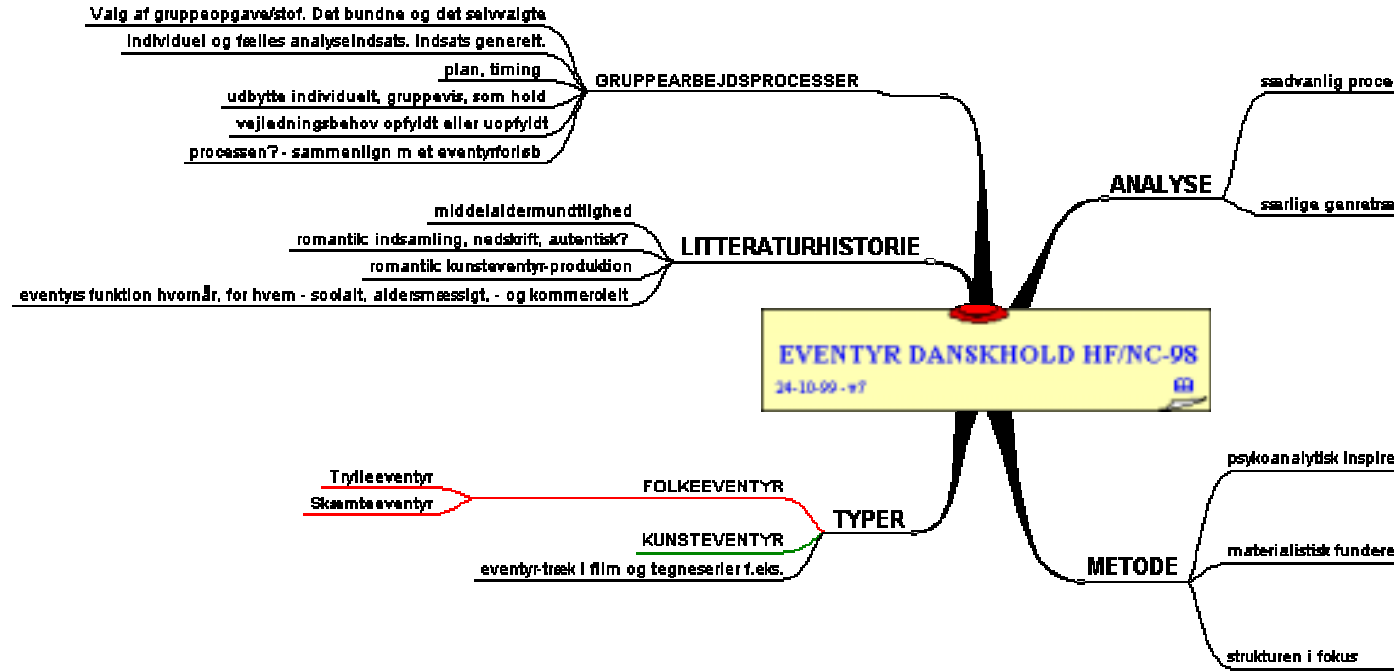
EVENTYR DANSKHOLD HF/NC-98
24-10-99 - v7

GRUPPEARBEJDSPROCESSER
Valg af gruppeopgave/stof. Det bundne og det selvvalgte
Individuel og fælles analyseindsats. Indsats generelt.
plan, timing
udbytte individuelt, gruppevis, som hold
vejledningsbehov opfyldt eller uopfyldt
processen? - sammenlign m et eventyrforløb

LITTERATURHISTORIE
middelaldermundtlighed
romantik: indsamling, nedskrift, autentisk?
romantik: kunsteventyr-produktion
eventyrs funktion hvornår, for hvem - socialt, aldersmæssigt, - og kommercielt

TYPER
FOLKEEVENTYR
Trylleeventyr
Skæmteeventyr
KUNSTEVENTYR
eventyr-træk i film og tegneserier f.eks.

ANALYSE
sædvanlig proce
særlige genretræ

METODE
psykoanalytisk inspire
materialistisk fundere
strukturen i fokus